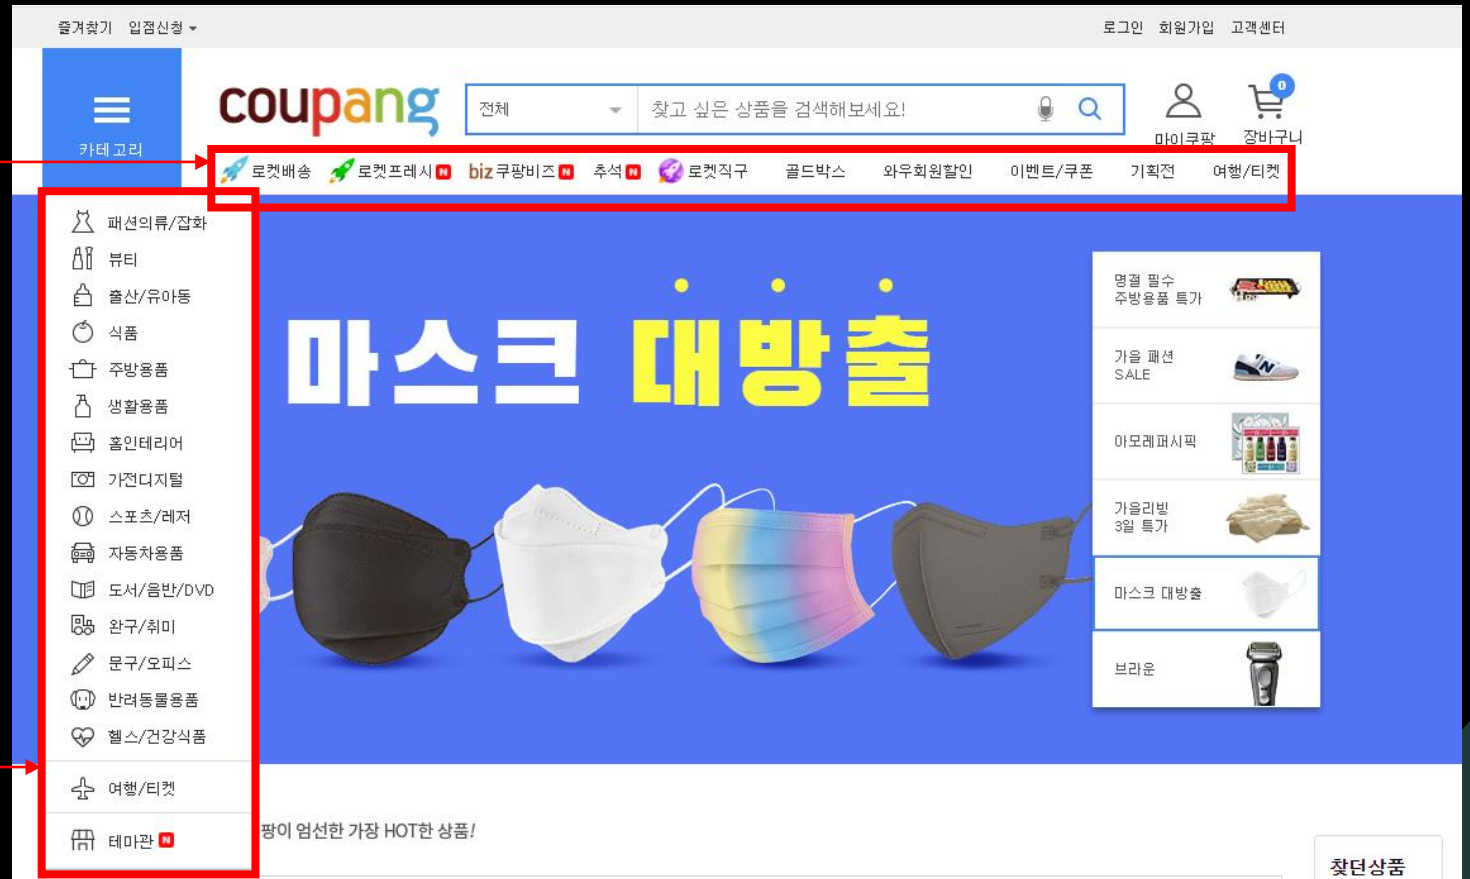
즐겨찾기 입점신청

로그인 회원가입 고객센터

카테고리

coupang

전체

찾고 싶은 상품을 검색해보세요!

마이쿠팡 장바구니 0

로켓배송 로켓프레시 N biz 쿠팡비즈 N 추석 N 로켓직구 골드박스 와우회원할인 이벤트/쿠폰 기획전 여행/티켓

패션의류/잡화
뷰티
출산/유아동
식품
주방용품
생활용품
홈인테리어
가전디지털
스포츠/레저
자동차용품
도서/음반/DVD
완구/취미
문구/오피스
반려동물용품
헬스/건강식품

여행/티켓

테마관 N

마스크 대방출

명절 필수 주방용품 특가

가을 패션 SALE

아모레퍼시픽

가을리빙 3일 특가

마스크 대방출

브라운

팡이 엄선한 가장 HOT한 상품!

찾던상품